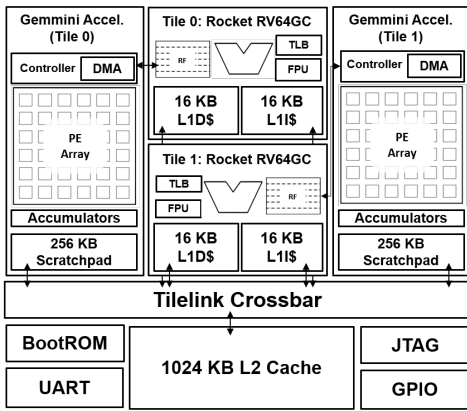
Gemmini Accel. (Tile 0)

Controller DMA

PE Array

Accumulators

256 KB Scratchpad

Tile 0: Rocket RV64GC

RF

TLB

FPU

16 KB L1D$

16 KB L1I$

Tile 1: Rocket RV64GC

TLB

FPU

RF

16 KB L1D$

16 KB L1I$

Gemmini Accel. (Tile 1)

Controller DMA

PE Array

Accumulators

256 KB Scratchpad

Tilelink Crossbar

BootROM

UART

1024 KB L2 Cache

JTAG

GPIO